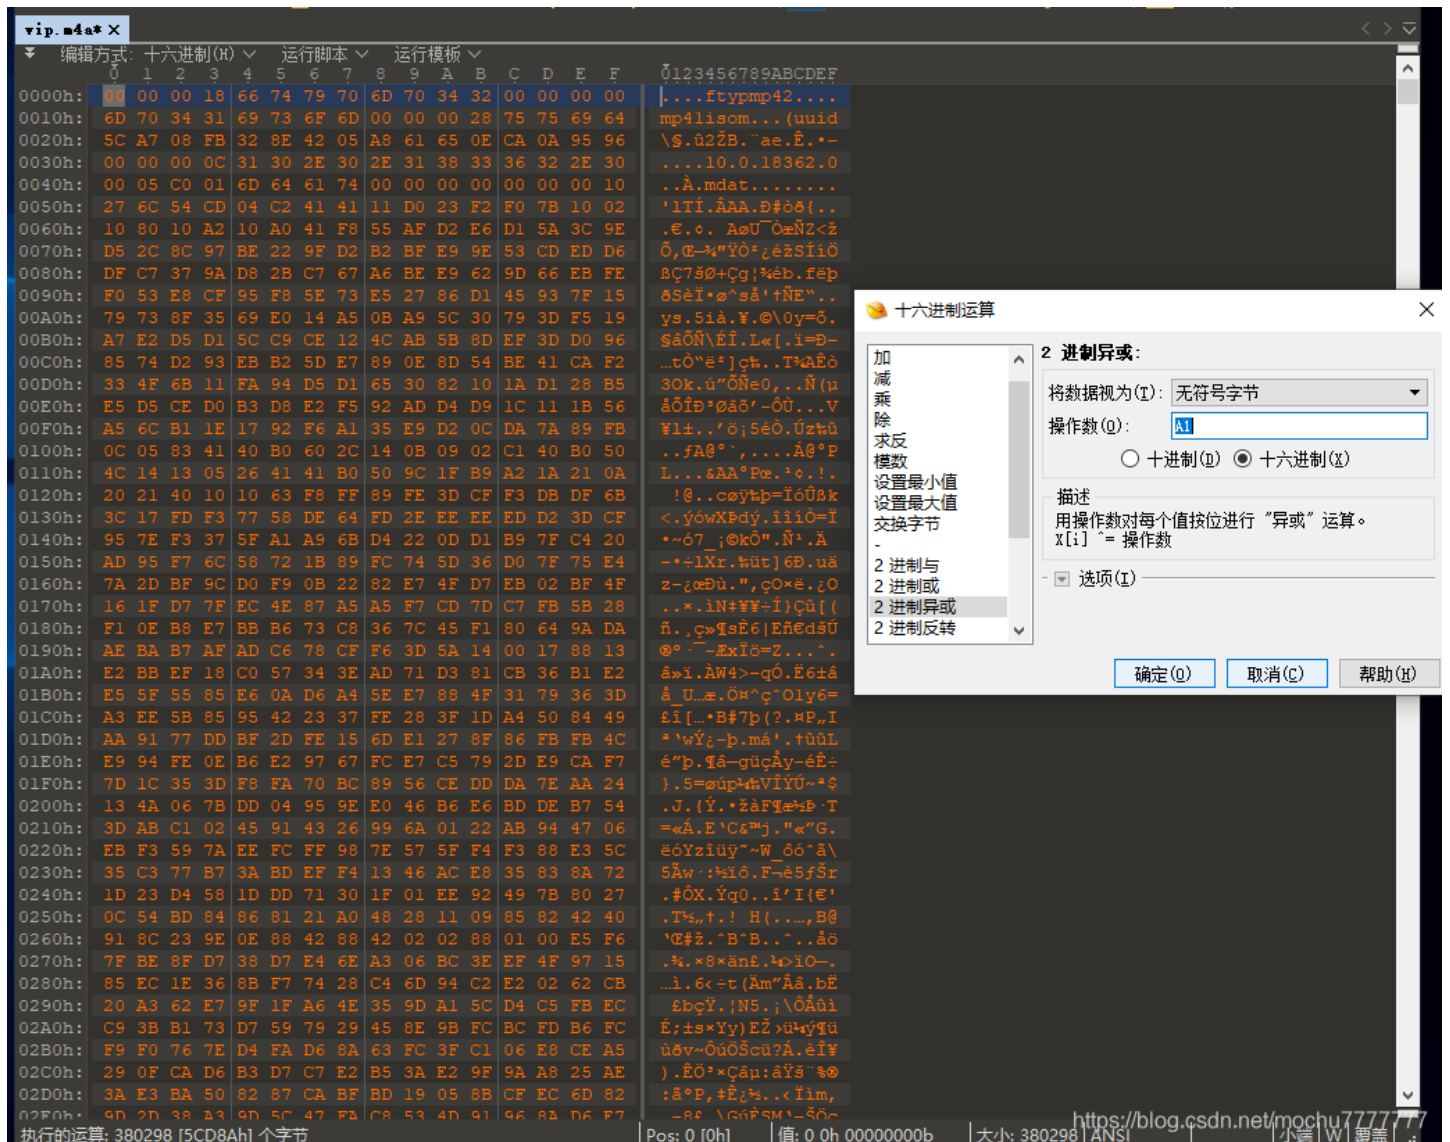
vip.m4a* ×

编辑方式: 十六进制(H) 运行脚本 运行模板

0 1 2 3 4 5 6 7 8 9 A B C D E F 0123456789ABCDEF

0000h: 00 00 00 18 66 74 79 70 6D 70 34 32 00 00 00 00 ....ftypmp42....
0010h: 6D 70 34 31 69 73 6F 6D 00 00 00 28 75 75 69 64 mp41isom...(uuid
0020h: 5C A7 08 FB 32 8E 42 05 A8 61 65 0E CA 0A 95 96
0030h: 00 00 00 0C 31 30 2E 30 2E 31 38 33 36 32 2E 30 ....10.0.18362.0
0040h: 00 05 C0 01 6D 64 61 74 00 00 00 00 00 00 00 10 ..À.mdat........
0050h: 27 6C 54 CD 04 C2 41 41 11 D0 23 F2 F0 7B 10 02
0060h: 10 80 10 A2 10 A0 41 F8 55 AF D2 E6 D1 5A 3C 9E
0070h: D5 2C 8C 97 BE 22 9F D2 B2 BF E9 9E 53 CD ED D6
0080h: DF C7 37 9A D8 2B C7 67 A6 BE E9 62 9D 66 EB FE
0090h: F0 53 E8 CF 95 F8 5E 73 E5 27 86 D1 45 93 7F 15
00A0h: 79 73 8F 35 69 E0 14 A5 0B A9 5C 30 79 3D F5 19
00B0h: A7 E2 D5 D1 5C C9 CE 12 4C AB 5B 8D EF 3D D0 96
00C0h: 85 74 D2 93 EB B2 5D E7 89 0E 8D 54 BE 41 CA F2
00D0h: 33 4F 6B 11 FA 94 D5 D1 65 30 82 10 1A D1 28 B5
00E0h: E5 D5 CE D0 B3 D8 E2 F5 92 AD D4 D9 1C 11 1B 56
00F0h: A5 6C B1 1E 17 92 F6 A1 35 E9 D2 0C DA 7A 89 FB
0100h: 0C 05 83 41 40 B0 60 2C 14 0B 09 02 C1 40 B0 50
0110h: 4C 14 13 05 26 41 41 B0 50 9C 1F B9 A2 1A 21 0A
0120h: 20 21 40 10 10 63 F8 FF 89 FE 3D CF F3 DB DF 6B
0130h: 3C 17 FD F3 77 58 DE 64 FD 2E EE EE ED D2 3D CF
0140h: 95 7E F3 37 5F A1 A9 6B D4 22 0D D1 B9 7F C4 20
0150h: AD 95 F7 6C 58 72 1B 89 FC 74 5D 36 D0 7F 75 E4
0160h: 7A 2D BF 9C D0 F9 0B 22 82 E7 4F D7 EB 02 BF 4F
0170h: 16 1F D7 7F EC 4E 87 A5 A5 F7 CD 7D C7 FB 5B 28
0180h: F1 0E B8 E7 BB B6 73 C8 36 7C 45 F1 80 64 9A DA
0190h: AE BA B7 AF AD C6 78 CF F6 3D 5A 14 00 17 88 13
01A0h: E2 BB EF 18 C0 57 34 3E AD 71 D3 81 CB 36 B1 E2
01B0h: E5 5F 55 85 E6 0A D6 A4 5E E7 88 4F 31 79 36 3D
01C0h: A3 EE 5B 85 95 42 23 37 FE 28 3F 1D A4 50 84 49
01D0h: AA 91 77 DD BF 2D FE 15 6D E1 27 8F 86 FB FB 4C
01E0h: E9 94 FE 0E B6 E2 97 67 FC E7 C5 79 2D E9 CA F7
01F0h: 7D 1C 35 3D F8 FA 70 BC 89 56 CE DD DA 7E AA 24
0200h: 13 4A 06 7B DD 04 95 9E E0 46 B6 E6 BD DE B7 54
0210h: 3D AB C1 02 45 91 43 26 99 6A 01 22 AB 94 47 06
0220h: EB F3 59 7A EE FC FF 98 7E 57 5F F4 F3 88 E3 5C
0230h: 35 C3 77 B7 3A BD EF F4 13 46 AC E8 35 83 8A 72
0240h: 1D 23 D4 58 1D DD 71 30 1F 01 EE 92 49 7B 80 27
0250h: 0C 54 BD 84 86 81 21 A0 48 28 11 09 85 82 42 40
0260h: 91 8C 23 9E 0E 88 42 88 42 02 02 88 01 00 E5 F6
0270h: 7F BE 8F D7 38 D7 E4 6E A3 06 BC 3E EF 4F 97 15
0280h: 85 EC 1E 36 8B F7 74 28 C4 6D 94 C2 E2 02 62 CB
0290h: 20 A3 62 E7 9F 1F A6 4E 35 9D A1 5C D4 C5 FB EC
02A0h: C9 3B B1 73 D7 59 79 29 45 8E 9B FC BC FD B6 FC
02B0h: F9 F0 76 7E D4 FA D6 8A 63 FC 3F C1 06 E8 CE A5
02C0h: 29 0F CA D6 B3 D7 C7 E2 B5 3A E2 9F 9A A8 25 AE
02D0h: 3A E3 BA 50 82 87 CA BF BD 19 05 8B CF EC 6D 82

十六进制运算

加
减
乘
除
求反
模数
设置最小值
设置最大值
交换字节
-
2 进制与
2 进制或
2 进制异或
2 进制反转

2 进制异或:
将数据视为(T): 无符号字节
操作数(O): A1
十进制(D) 十六进制(X)
描述
用操作数对每个值按位进行 "异或" 运算。
x[i] ^= 操作数
选项(I)
确定(O) 取消(C) 帮助(H)

执行的运算: 380298 [5CD8Ah] 个字节 | Pos: 0 [0h] | 值: 0 0h 00000000b | 大小: 380298 | ANSI | 小端 | W | 覆盖

https://blog.csdn.net/mochu7777777